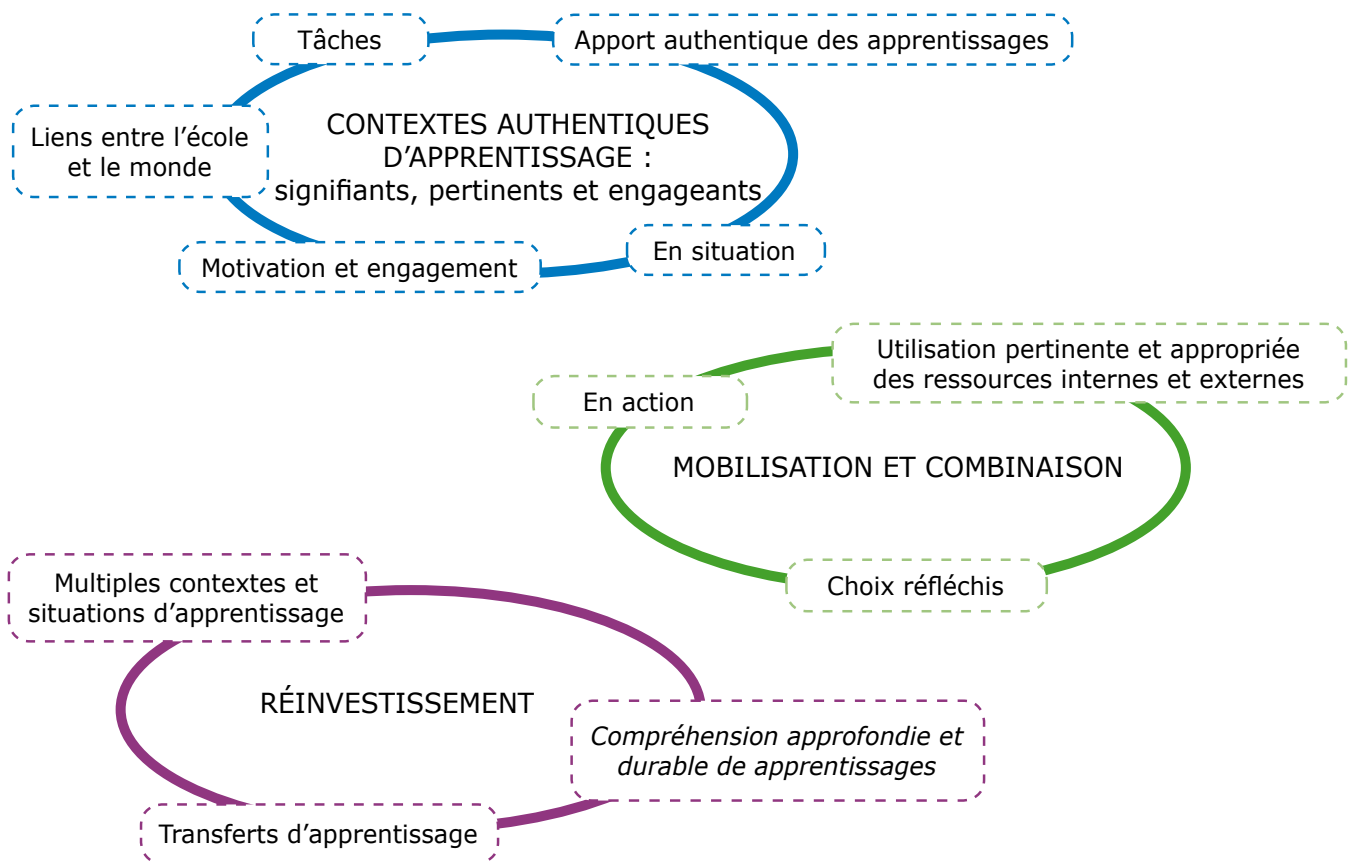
Tâches

Apport authentique des apprentissages

Liens entre l’école et le monde

CONTEXTES AUTHENTIQUES D’APPRENTISSAGE : signifiants, pertinents et engageants

Motivation et engagement

En situation

En action

Utilisation pertinente et appropriée des ressources internes et externes

MOBILISATION ET COMBINAISON

Choix réfléchis

Multiples contextes et situations d’apprentissage

RÉINVESTISSEMENT

*Compréhension approfondie et durable de apprentissages*

Transferts d’apprentissage